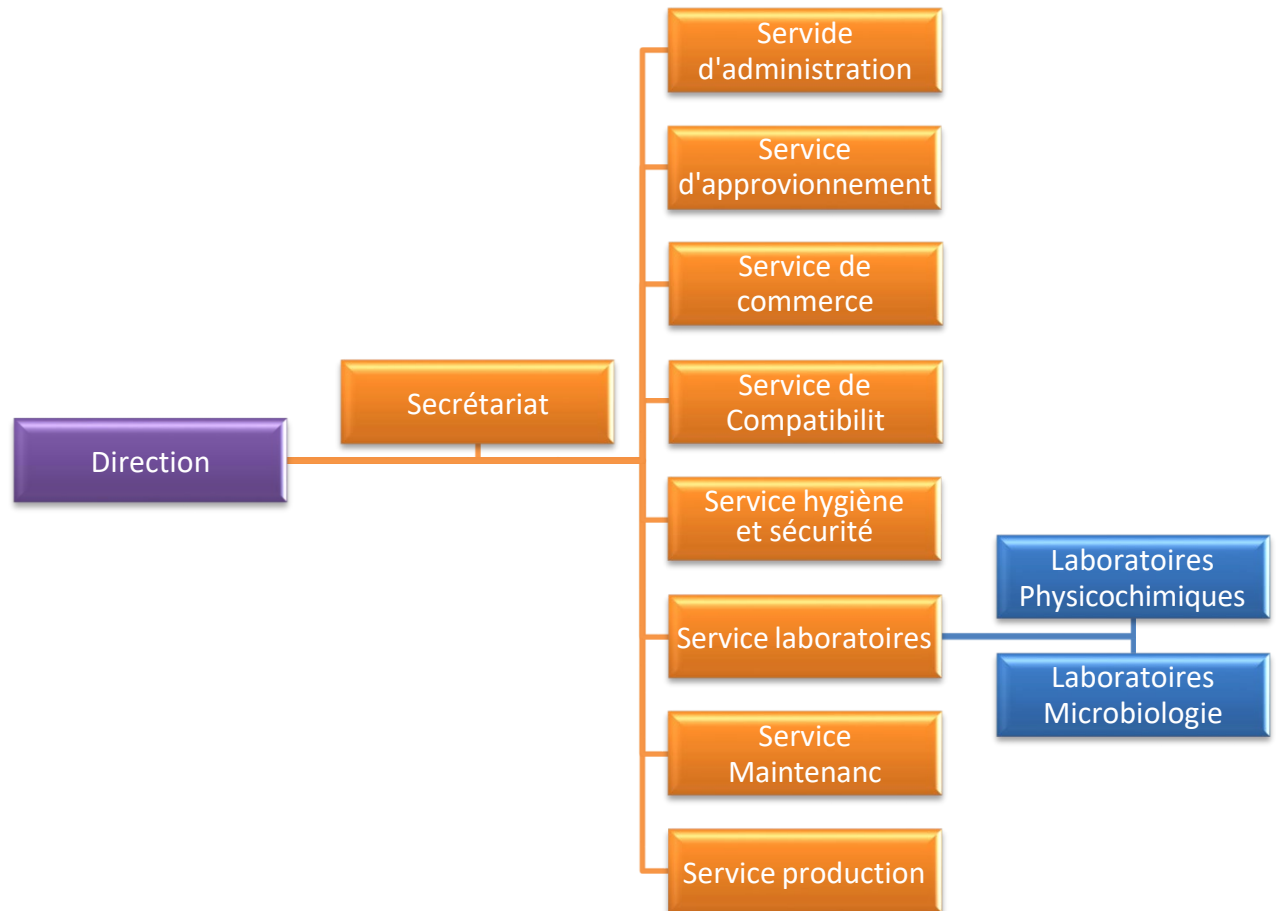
Direction

Secrétariat

Servide d'administration

Service d'approvionnement

Service de commerce

Service de Compatibilit

Service hygiène et sécurité

Service laboratoires

Laboratoires Physicochimiques

Laboratoires Microbiologie

Service Maintenanc

Service production